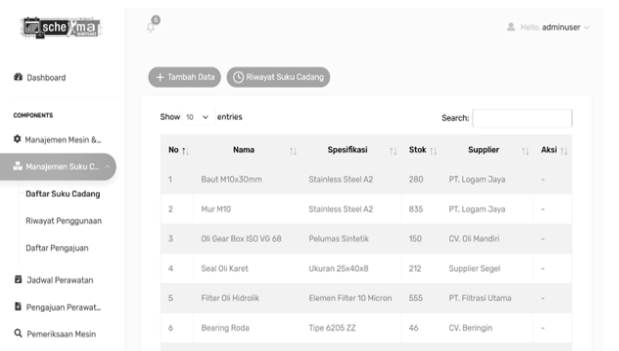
schema

0

Hello, adminuser

Dashboard

COMPONENTS

Manajemen Mesin &...

Manajemen Suku C...

Daftar Suku Cadang

Riwayat Penggunaan

Daftar Pengajuan

Jadwal Perawatan

Pengajuan Perawat...

Pemeriksaan Mesin

+ Tambah Data

Riwayat Suku Cadang

Show 10 entries

Search:

| No | Nama | Spesifikasi | Stok | Supplier | Aksi |
|---|---|---|---|---|---|
| 1 | Baut M10x30mm | Stainless Steel A2 | 280 | PT. Logam Jaya | - |
| 2 | Mur M10 | Stainless Steel A2 | 835 | PT. Logam Jaya | - |
| 3 | Oli Gear Box ISO VG 68 | Pelumas Sintetik | 150 | CV. Oli Mandiri | - |
| 4 | Seal Oli Karet | Ukuran 25x40x8 | 212 | Supplier Segel | - |
| 5 | Filter Oli Hidrolik | Elemen Filter 10 Micron | 555 | PT. Filtrasi Utama | - |
| 6 | Bearing Roda | Tipe 6205 ZZ | 46 | CV. Beringin | - |